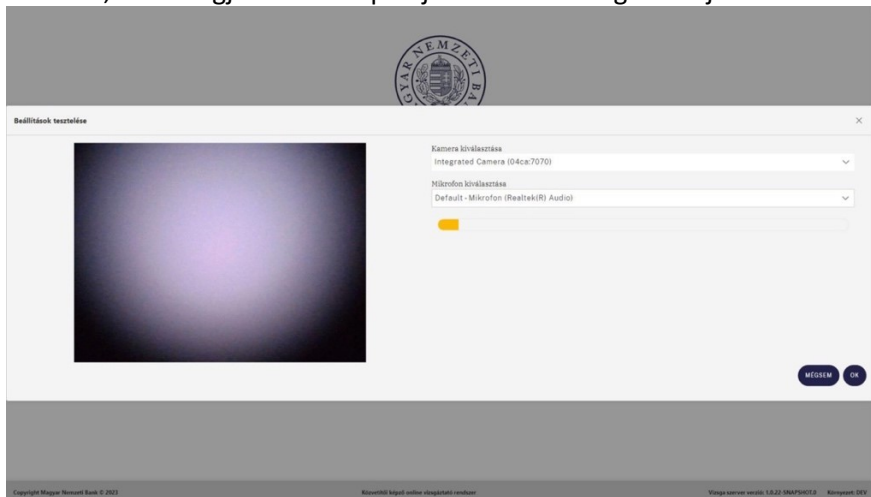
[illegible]

MAGYAR NEMZETI BANK

Beállítások tesztelése

×

Kamera kiválasztása

Integrated Camera (04ca:7070)

Mikrofon kiválasztása

Default - Mikrofon (Realtek(R) Audio)

MÉGSEM

OK

Copyright Magyar Nemzeti Bank © 2023

Közvetítői képző online vizsgáztató rendszer

Vizsga szerver verzió: 1.0.22-SNAPSHOT.0 Környezet: DEV